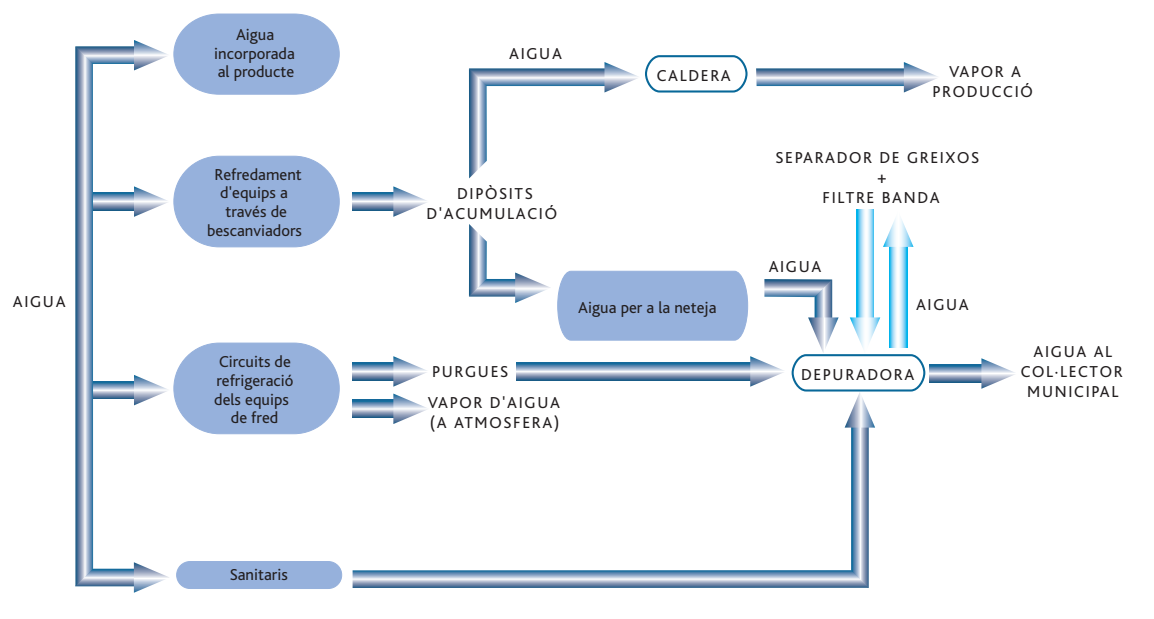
AIGUA

Aigua incorporada al producte

Refredament d'equips a través de bescanviadors

DIPÒSITS D'ACUMULACIÓ

AIGUA

CALDERA

VAPOR A PRODUCCIÓ

SEPARADOR DE GREIXOS + FILTRE BANDA

Aigua per a la neteja

AIGUA

AIGUA

Circuits de refrigeració dels equips de fred

PURGUES

VAPOR D'AIGUA (A ATMOSFERA)

DEPURADORA

AIGUA AL COL·LECTOR MUNICIPAL

Sanitaris